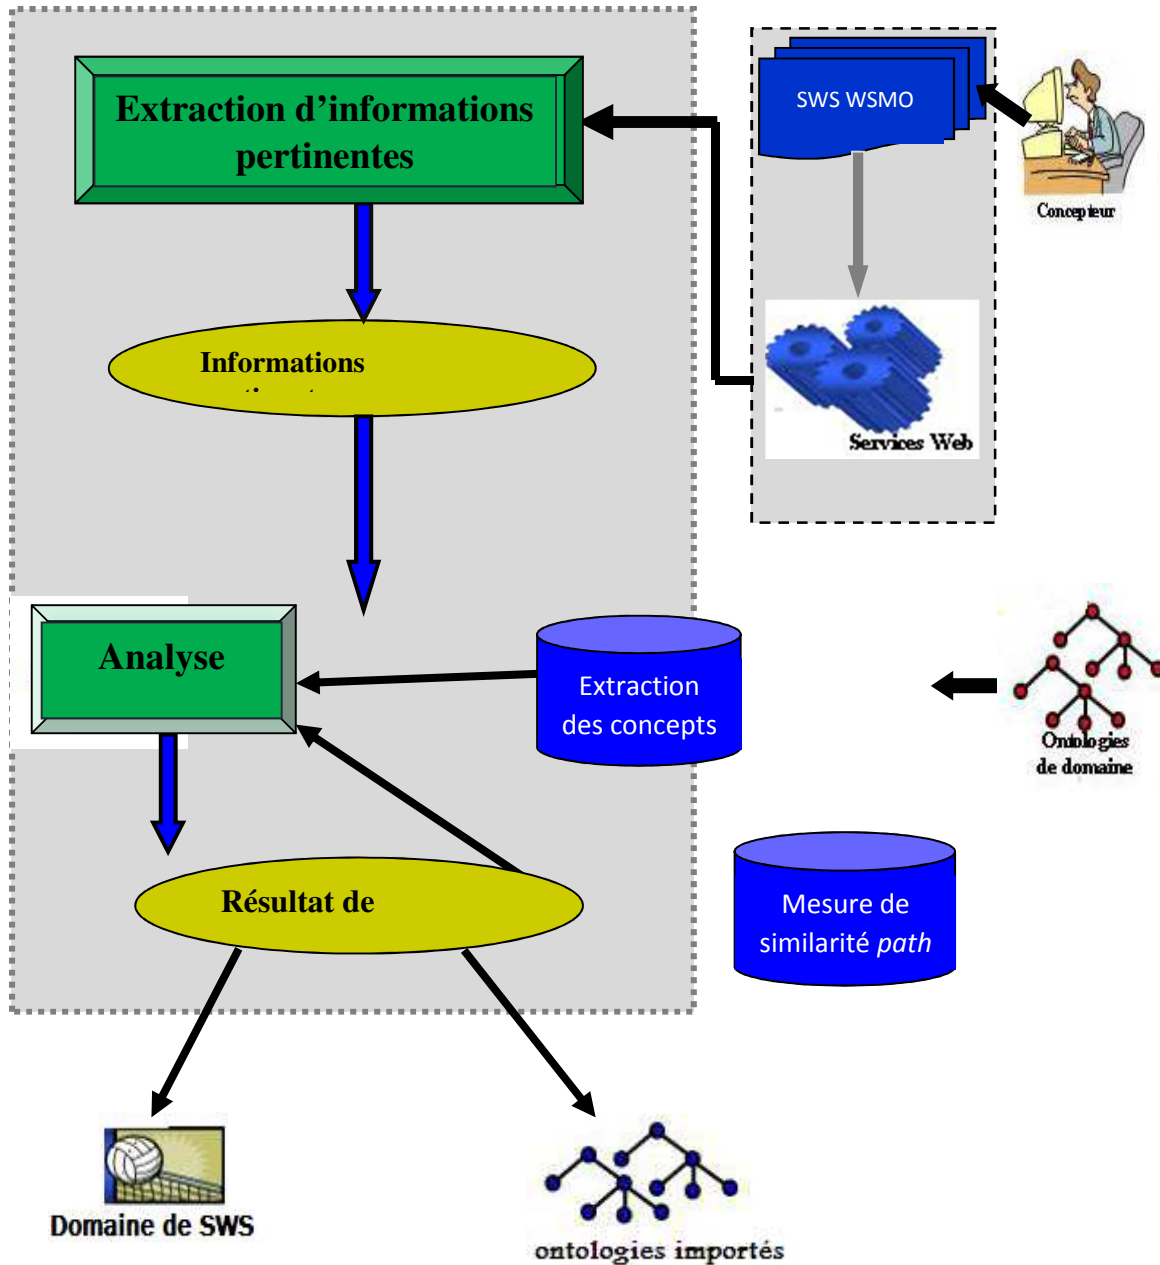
Extraction d'informations pertinentes

SWS WSMO

Concepteur

Informations

Services Web

Analyse

Extraction des concepts

Ontologies de domaine

Résultat de

Mesure de similarité *path*

Domaine de SWS

ontologies importés